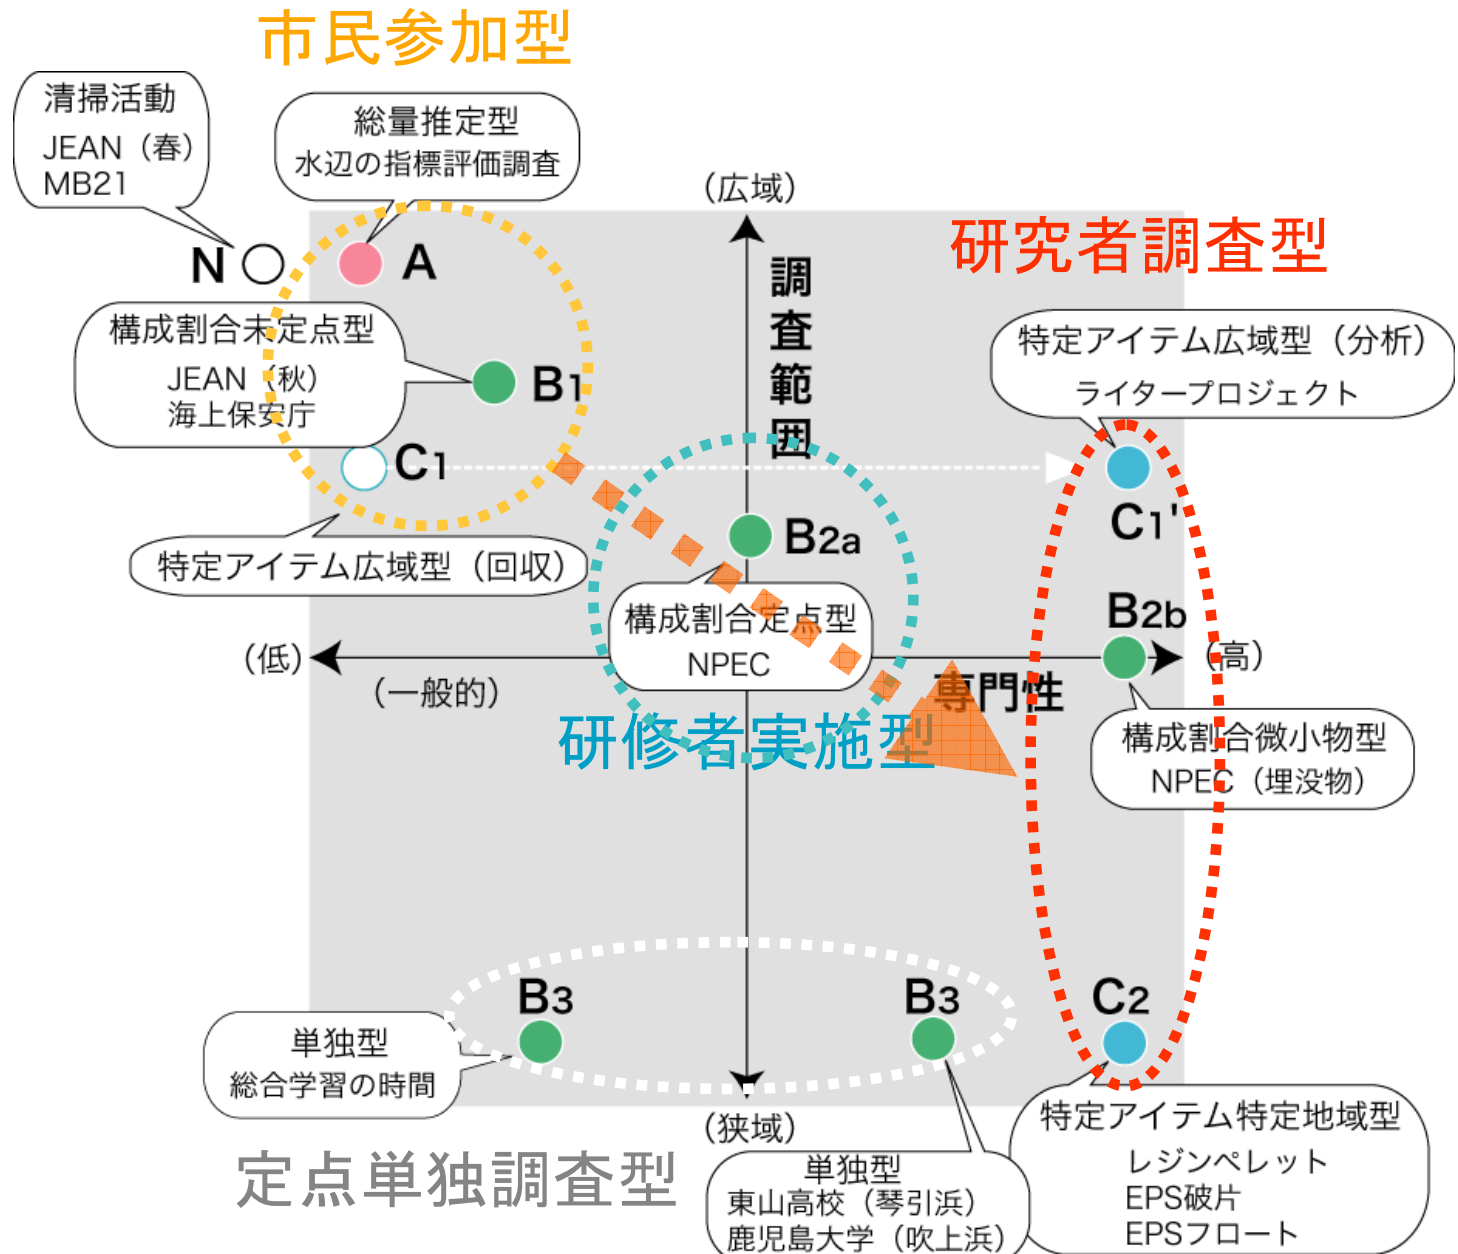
市民参加型

清掃活動
JEAN（春）
MB21

総量推定型
水辺の指標評価調査

（広域）

研究者調査型

N

A

調査範囲

構成割合未定点型
JEAN（秋）
海上保安庁

B1

特定アイテム広域型（分析）
ライタープロジェクト

C1

C1'

B2a

特定アイテム広域型（回収）

構成割合定点型
NPEC

B2b

（低）

（高）

（一般的）

専門性

研修者実施型

構成割合微小物型
NPEC（埋没物）

B3

B3

C2

単独型
総合学習の時間

（狭域）

定点単独調査型

単独型
東山高校（琴引浜）
鹿児島大学（吹上浜）

特定アイテム特定地域型
レジンペレット
EPS破片
EPSフロート